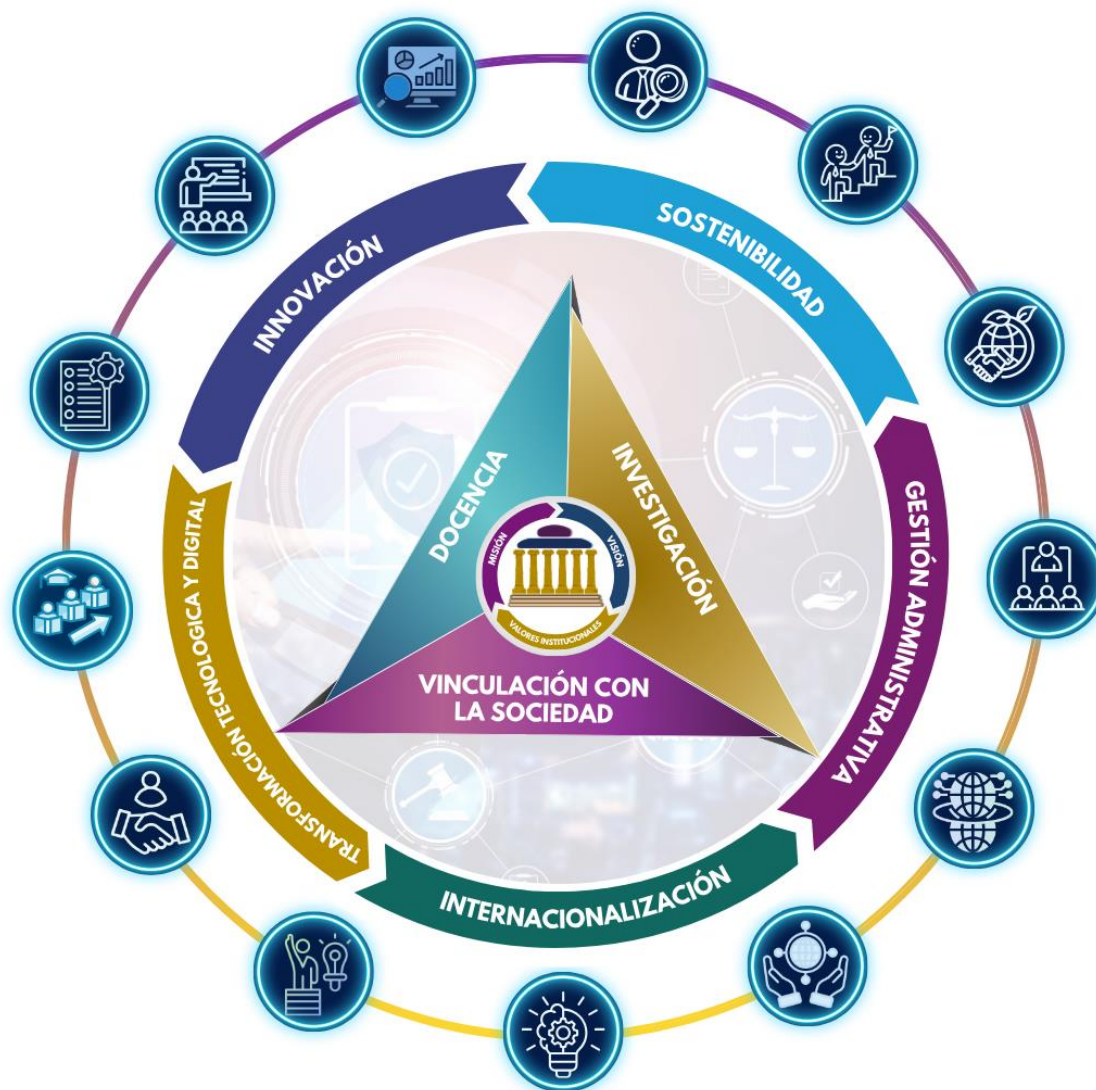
INNOVACIÓN

SOSTENIBILIDAD

GESTIÓN ADMINISTRATIVA

INTERNACIONALIZACIÓN

TRANSFORMACIÓN TECNOLOGICA Y DIGITAL

DOCENCIA

INVESTIGACIÓN

VINCULACIÓN CON LA SOCIEDAD

MISIÓN

VISIÓN

VALORES INSTITUCIONALES